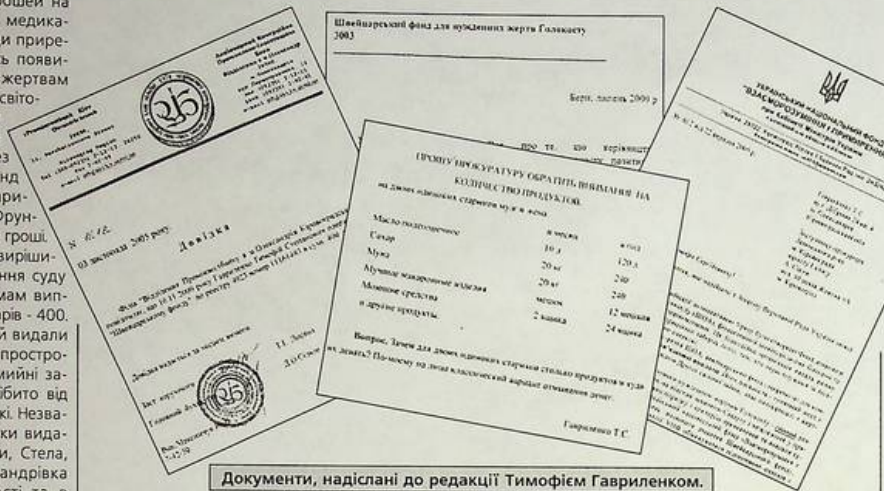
шої на
медика-
и прире-
ь появи-
жертвам
світо-

ез
нд
ри-
Фрун-
гроші.
виріши-
ння суду
ам вип-
рів - 400.
й видали
простро-
мийні за-
бито від
кі. Незва-
ки вида-
и, Стела,
андрівка

Швейцарський фонд для нужденних жертв Голокосту
2003

Берн, лютий 2009 р

ПРОШУ ПРОКУРАТУРУ ОБРАТИТЬ ВНИМАНИЕ НА КОЛИЧЕСТВО ПРОДУКТОВ.
на двоих одиноких стариков муж и жена

| Масло подсолнечное | в месяц | в год |
|---|---|---|
| Сахар | 10 л | 120 л |
| Мука | 20 кг | 240 |
| Мучные макаронные изделия | 20 кг | 240 |
| Моющие средства | 20 кг | 240 |
| и другие продукты. | мешок | 12 мешков |
| | 2 ящика | 24 ящика |

Вопрос. Зачем для двоих одиноких стариков столько продуктов и куда их девать? По-моему то люди классический вариант отмывания денег.

Гавриленко Т.С.

Довідка

03 листопада 2005 року

УКРАЇНСЬКИЙ НАЦІОНАЛЬНИЙ ФОНД "ВЗАЄМОРОЗУМІННЯ І ПРИМИРЕННЯ"

Документи, надіслані до редакції Тимофієм Гавриленком.